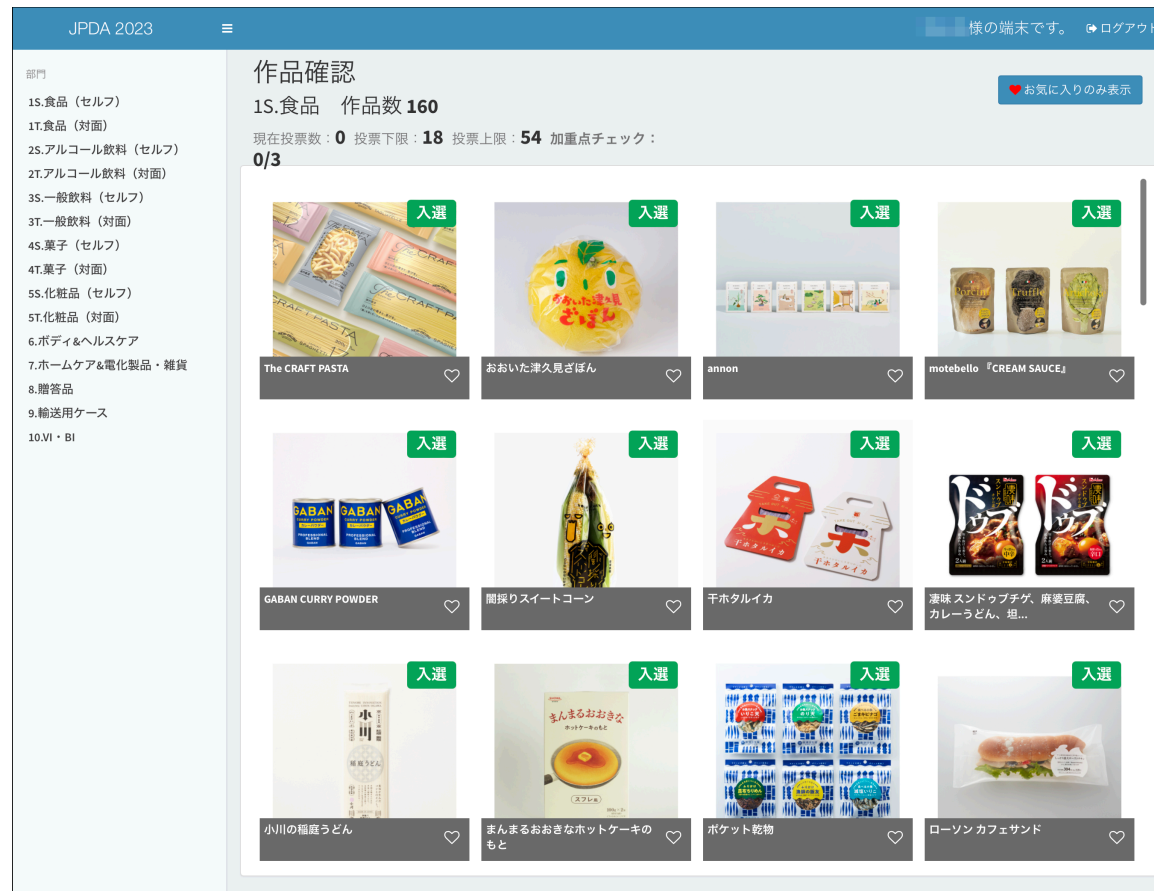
JPDA 2023 ≡ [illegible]様の端末です。 ログアウト

部門
1S.食品（セルフ）
1T.食品（対面）
2S.アルコール飲料（セルフ）
2T.アルコール飲料（対面）
3S.一般飲料（セルフ）
3T.一般飲料（対面）
4S.菓子（セルフ）
4T.菓子（対面）
5S.化粧品（セルフ）
5T.化粧品（対面）
6.ボディ&ヘルスケア
7.ホームケア&電化製品・雑貨
8.贈答品
9.輸送用ケース
10.VI・BI

作品確認
1S.食品　作品数 160
お気に入りのみ表示
現在投票数：0　投票下限：18　投票上限：54　加重点チェック：0/3

入選
The CRAFT PASTA
入選
おおいた津久見ざぼん
入選
annon
入選
motebello 『CREAM SAUCE』
入選
GABAN CURRY POWDER
入選
闇採りスイートコーン
入選
干ホタルイカ
入選
凄味 スンドゥブチゲ、麻婆豆腐、カレーうどん、坦...
入選
小川の稲庭うどん
入選
まんまるおおきなホットケーキのもと
入選
ポケット乾物
入選
ローソン カフェサンド